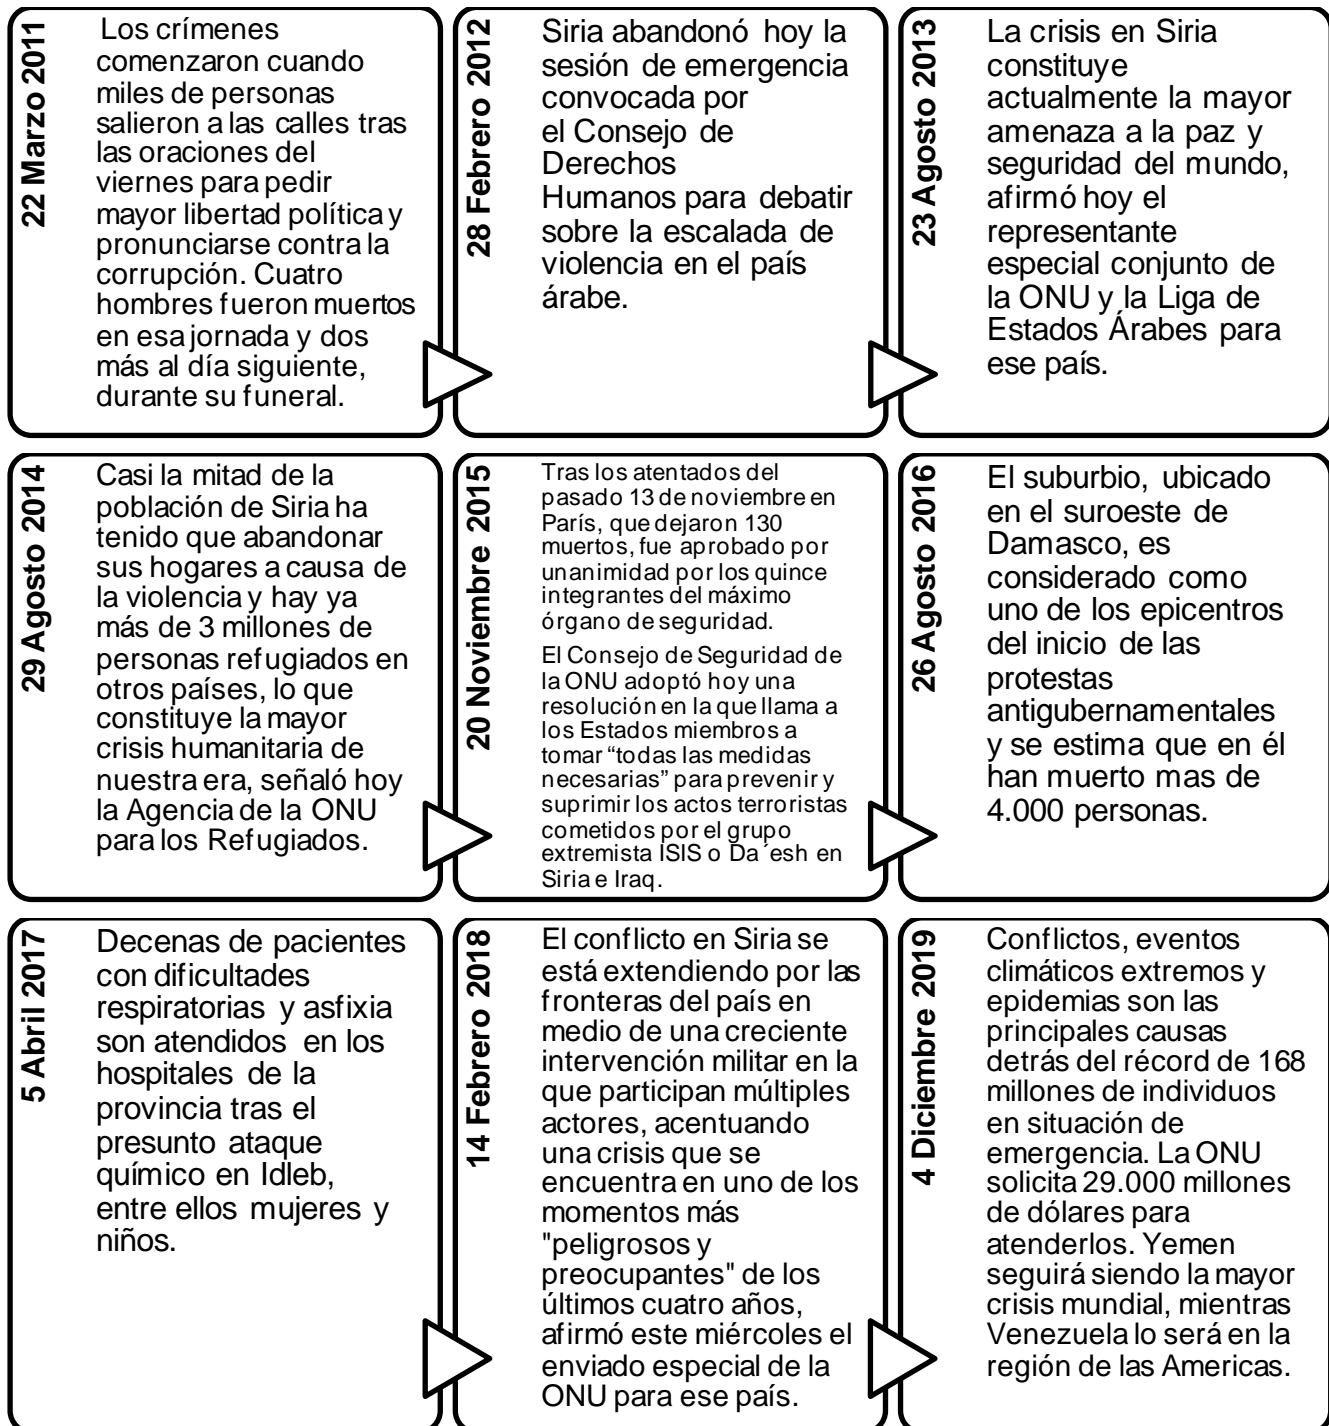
22 Marzo 2011

Los crímenes comenzaron cuando miles de personas salieron a las calles tras las oraciones del viernes para pedir mayor libertad política y pronunciarse contra la corrupción. Cuatro hombres fueron muertos en esa jornada y dos más al día siguiente, durante su funeral.

28 Febrero 2012

Siria abandonó hoy la sesión de emergencia convocada por el Consejo de Derechos Humanos para debatir sobre la escalada de violencia en el país árabe.

23 Agosto 2013

La crisis en Siria constituye actualmente la mayor amenaza a la paz y seguridad del mundo, afirmó hoy el representante especial conjunto de la ONU y la Liga de Estados Árabes para ese país.

29 Agosto 2014

Casi la mitad de la población de Siria ha tenido que abandonar sus hogares a causa de la violencia y hay ya más de 3 millones de personas refugiados en otros países, lo que constituye la mayor crisis humanitaria de nuestra era, señaló hoy la Agencia de la ONU para los Refugiados.

20 Noviembre 2015

Tras los atentados del pasado 13 de noviembre en París, que dejaron 130 muertos, fue aprobado por unanimidad por los quince integrantes del máximo órgano de seguridad.

El Consejo de Seguridad de la ONU adoptó hoy una resolución en la que llama a los Estados miembros a tomar “todas las medidas necesarias” para prevenir y suprimir los actos terroristas cometidos por el grupo extremista ISIS o Da´esh en Siria e Iraq.

26 Agosto 2016

El suburbio, ubicado en el suroeste de Damasco, es considerado como uno de los epicentros del inicio de las protestas antigubernamentales y se estima que en él han muerto mas de 4.000 personas.

5 Abril 2017

Decenas de pacientes con dificultades respiratorias y asfixia son atendidos en los hospitales de la provincia tras el presunto ataque químico en Idleb, entre ellos mujeres y niños.

14 Febrero 2018

El conflicto en Siria se está extendiendo por las fronteras del país en medio de una creciente intervención militar en la que participan múltiples actores, acentuando una crisis que se encuentra en uno de los momentos más "peligrosos y preocupantes" de los últimos cuatro años, afirmó este miércoles el enviado especial de la ONU para ese país.

4 Diciembre 2019

Conflictos, eventos climáticos extremos y epidemias son las principales causas detrás del récord de 168 millones de individuos en situación de emergencia. La ONU solicita 29.000 millones de dólares para atenderlos. Yemen seguirá siendo la mayor crisis mundial, mientras Venezuela lo será en la región de las Americas.